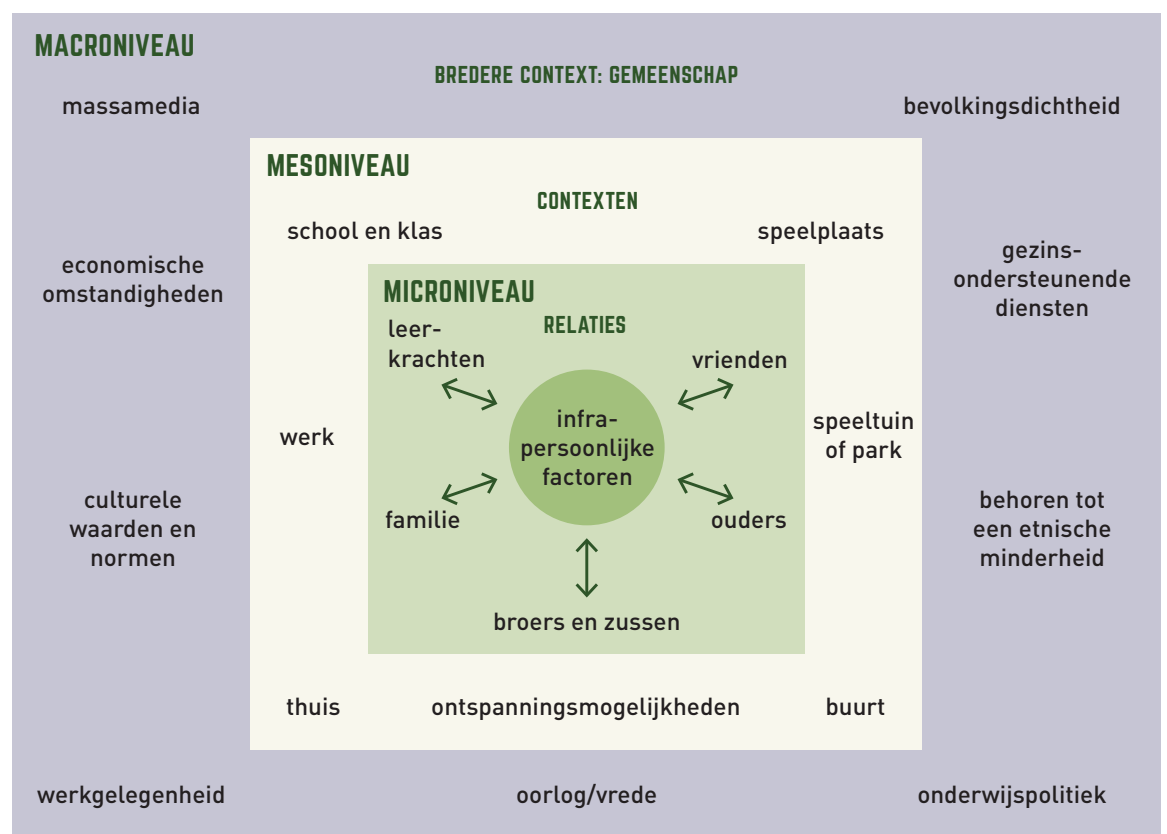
MACRONIVEAU

BREDERE CONTEXT: GEMEENSCHAP

massamedia

bevolkingsdichtheid

MESONIVEAU

CONTEXTEN

school en klas

speelplaats

economische omstandigheden

gezins-ondersteunende diensten

MICRONIVEAU

RELATIES

leerkrachten

vrienden

infra-persoonlijke factoren

werk

speeltuin of park

culturele waarden en normen

familie

ouders

behoren tot een etnische minderheid

broers en zussen

thuis

ontspanningsmogelijkheden

buurt

werkgelegenheid

oorlog/vrede

onderwijspolitiek